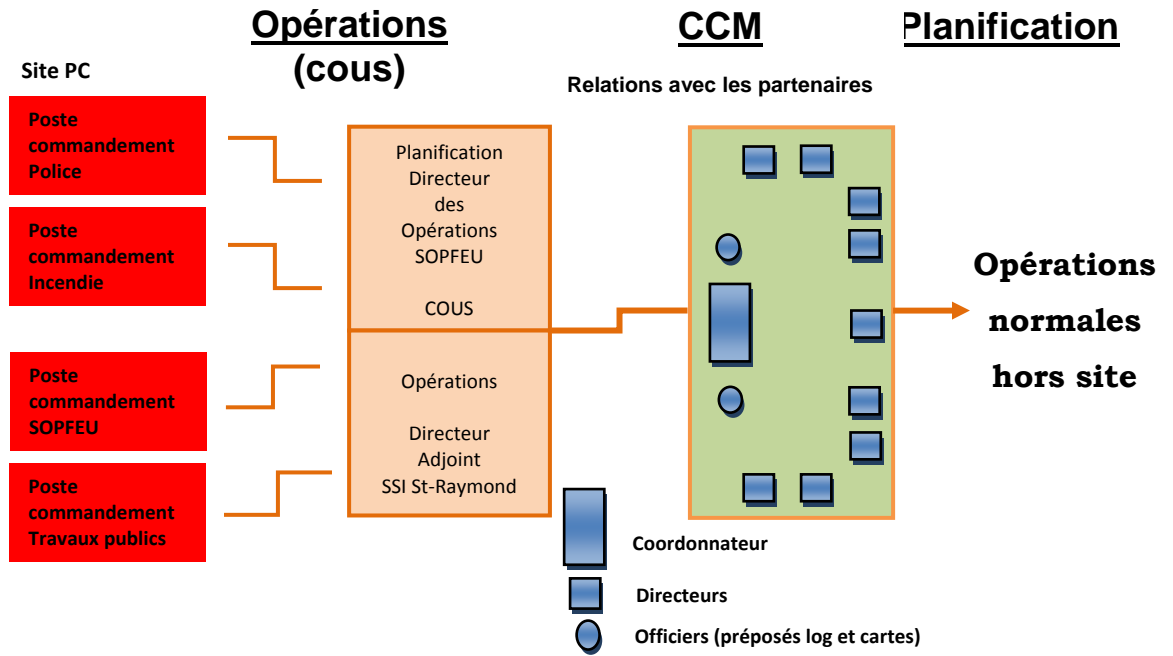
Opérations (cous)

CCM

Planification

Site PC

Relations avec les partenaires

Poste commandement Police

Poste commandement Incendie

Poste commandement SOPFEU

Poste commandement Travaux publics

Planification Directeur des Opérations SOPFEU

COUS

Opérations

Directeur Adjoint SSI St-Raymond

Opérations normales hors site

Coordonnateur

Directeurs

Officiers (préposés log et cartes)